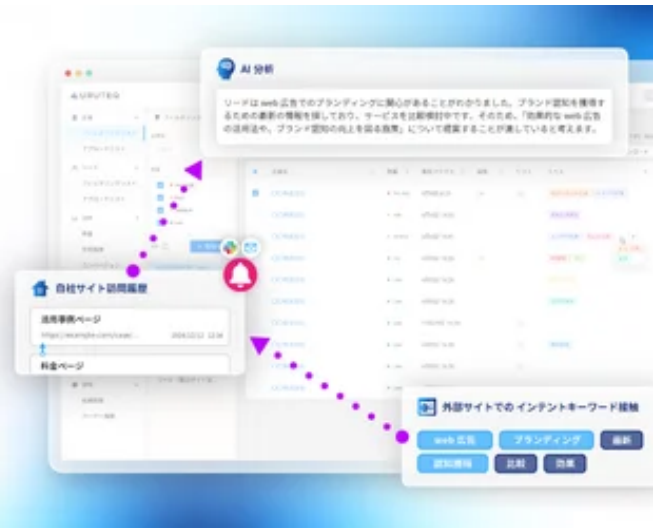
AI 分析

リードは web 広告でのブランディングに関心があることがわかりました。ブランド認知を獲得するための最新の情報を探しており、サービスを比較検討中です。そのため、「効果的な web 広告の活用法や、ブランド認知の向上を図る施策」について提案することが適していると考えます。

自社サイト訪問履歴

活用事例ページ

https://example.com/case/... 2024/12/12 12:34

料金ページ

外部サイトでのインテントキーワード接触

web 広告

ブランディング

最新

認知獲得

比較

効果